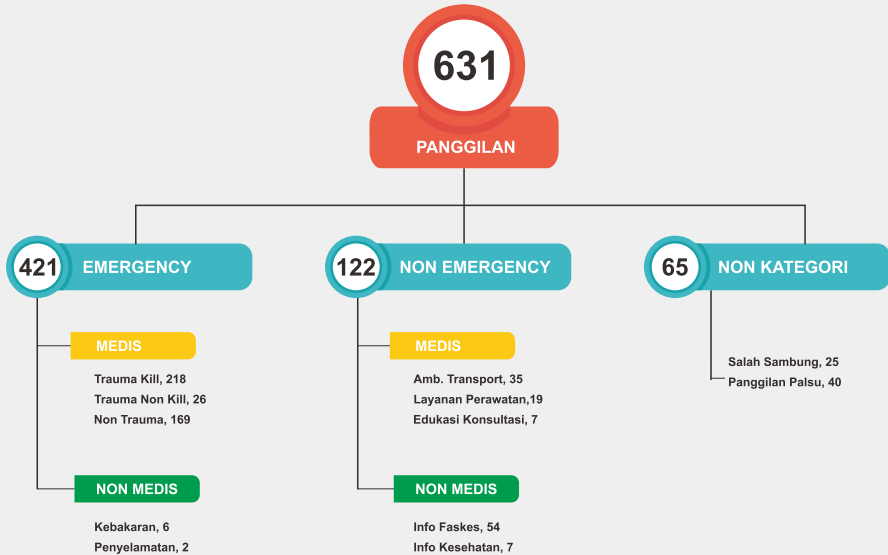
631
PANGGILAN

421 EMERGENCY

MEDIS

Trauma Kill, 218
Trauma Non Kill, 26
Non Trauma, 169

NON MEDIS

Kebakaran, 6
Penyelamatan, 2

122 NON EMERGENCY

MEDIS

Amb. Transport, 35
Layanan Perawatan,19
Edukasi Konsultasi, 7

NON MEDIS

Info Faskes, 54
Info Kesehatan, 7

65 NON KATEGORI

Salah Sambung, 25
Panggilan Palsu, 40